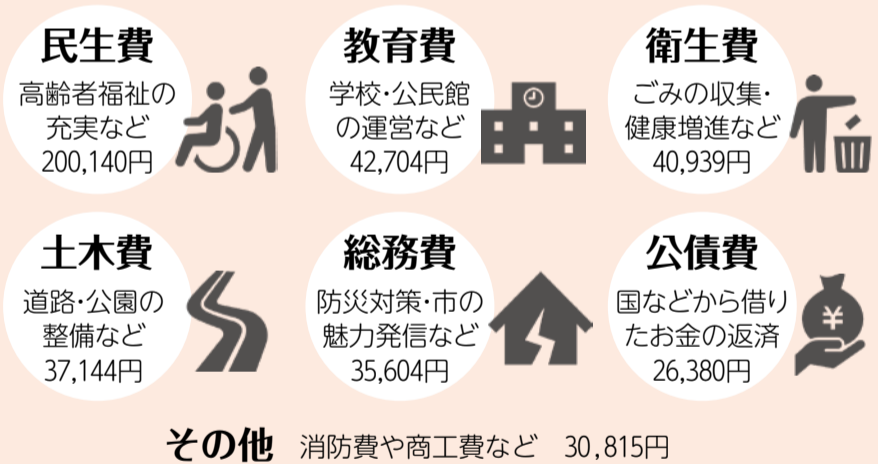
民生費
高齢者福祉の充実など
200,140円

教育費
学校・公民館の運営など
42,704円

衛生費
ごみの収集・健康増進など
40,939円

土木費
道路・公園の整備など
37,144円

総務費
防災対策・市の魅力発信など
35,604円

公債費
国などから借りたお金の返済
26,380円

¥

その他　消防費や商工費など　30,815円